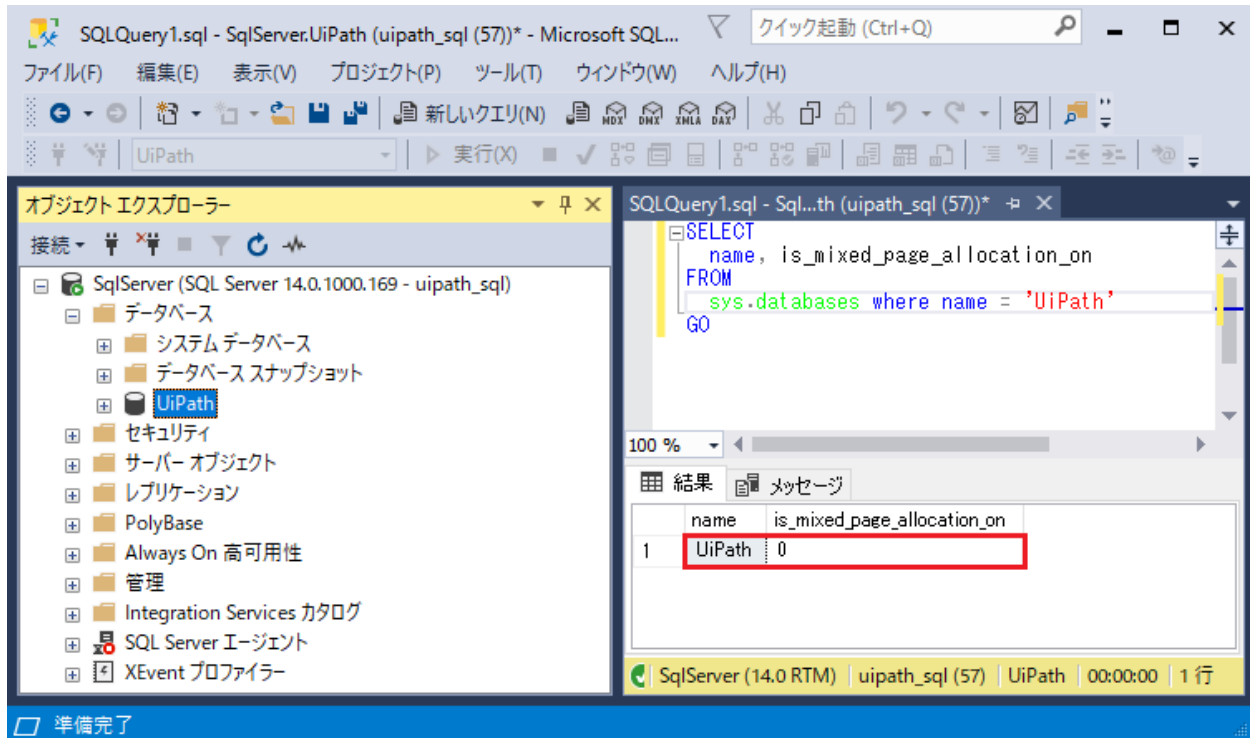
SQLQuery1.sql - SqlServer.UiPath (uipath_sql (57))* - Microsoft SQL... クイック起動 (Ctrl+Q)

ファイル(F) 編集(E) 表示(V) プロジェクト(P) ツール(T) ウィンドウ(W) ヘルプ(H)

新しいクエリ(N) MDX DMX XMLA DAX

UiPath 実行(X)

オブジェクト エクスプローラー

接続

SqlServer (SQL Server 14.0.1000.169 - uipath_sql)
データベース
システム データベース
データベース スナップショット
UiPath
セキュリティ
サーバー オブジェクト
レプリケーション
PolyBase
Always On 高可用性
管理
Integration Services カタログ
SQL Server エージェント
XEvent プロファイラー

SQLQuery1.sql - Sql...th (uipath_sql (57))*

SELECT
name, is_mixed_page_allocation_on
FROM
sys.databases where name = 'UiPath'
GO

100 %

結果 メッセージ

| | name | is_mixed_page_allocation_on |
|---|---|---|
| 1 | UiPath | 0 |

SqlServer (14.0 RTM) | uipath_sql (57) | UiPath | 00:00:00 | 1 行

準備完了